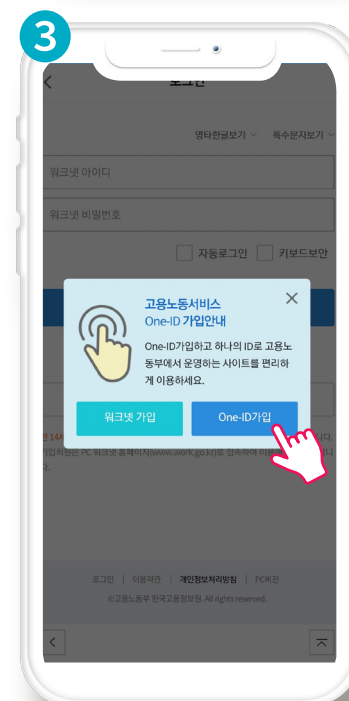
3

로그인

영타한글보기 특수문자보기

워크넷 아이디

워크넷 비밀번호

자동로그인 키보드보안

고용노동서비스
One-ID 가입안내

One-ID가입하고 하나의 ID로 고용노동부에서 운영하는 사이트를 편리하게 이용하세요.

워크넷 가입

One-ID가입

로그인 | 이용약관 | 개인정보처리방침 | PC버전
ⓒ고용노동부 한국고용정보원. All rights reserved.